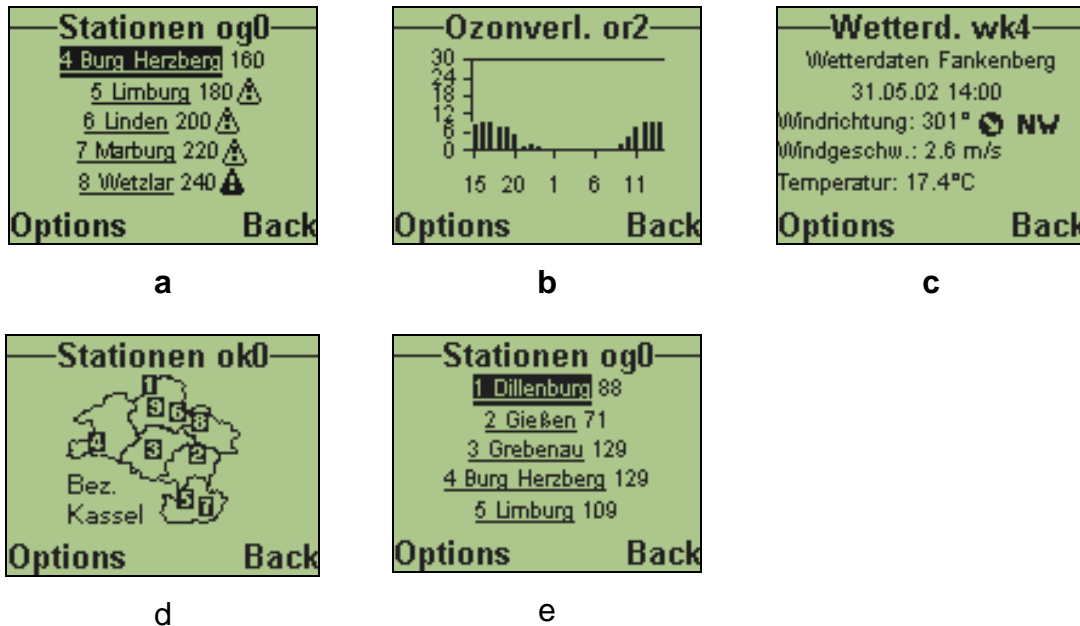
Stationen og0
4 Burg Herzberg 160
5 Limburg 180
6 Linden 200
7 Marburg 220
8 Wetzlar 240
Options Back

a

Ozonverl. or2
30
24
18
12
6
0
15 20 1 6 11
Options Back

b

Wetterd. wk4
Wetterdaten Fankenberg
31.05.02 14:00
Windrichtung: 301° NW
Windgeschw.: 2.6 m/s
Temperatur: 17.4°C
Options Back

c

Stationen ok0
1
9 6 8
4
3
2
Bez. Kassel
5 7
Options Back

d

Stationen og0
1 Dillenburg 88
2 Gießen 71
3 Grebenau 129
4 Burg Herzberg 129
5 Limburg 109
Options Back

e